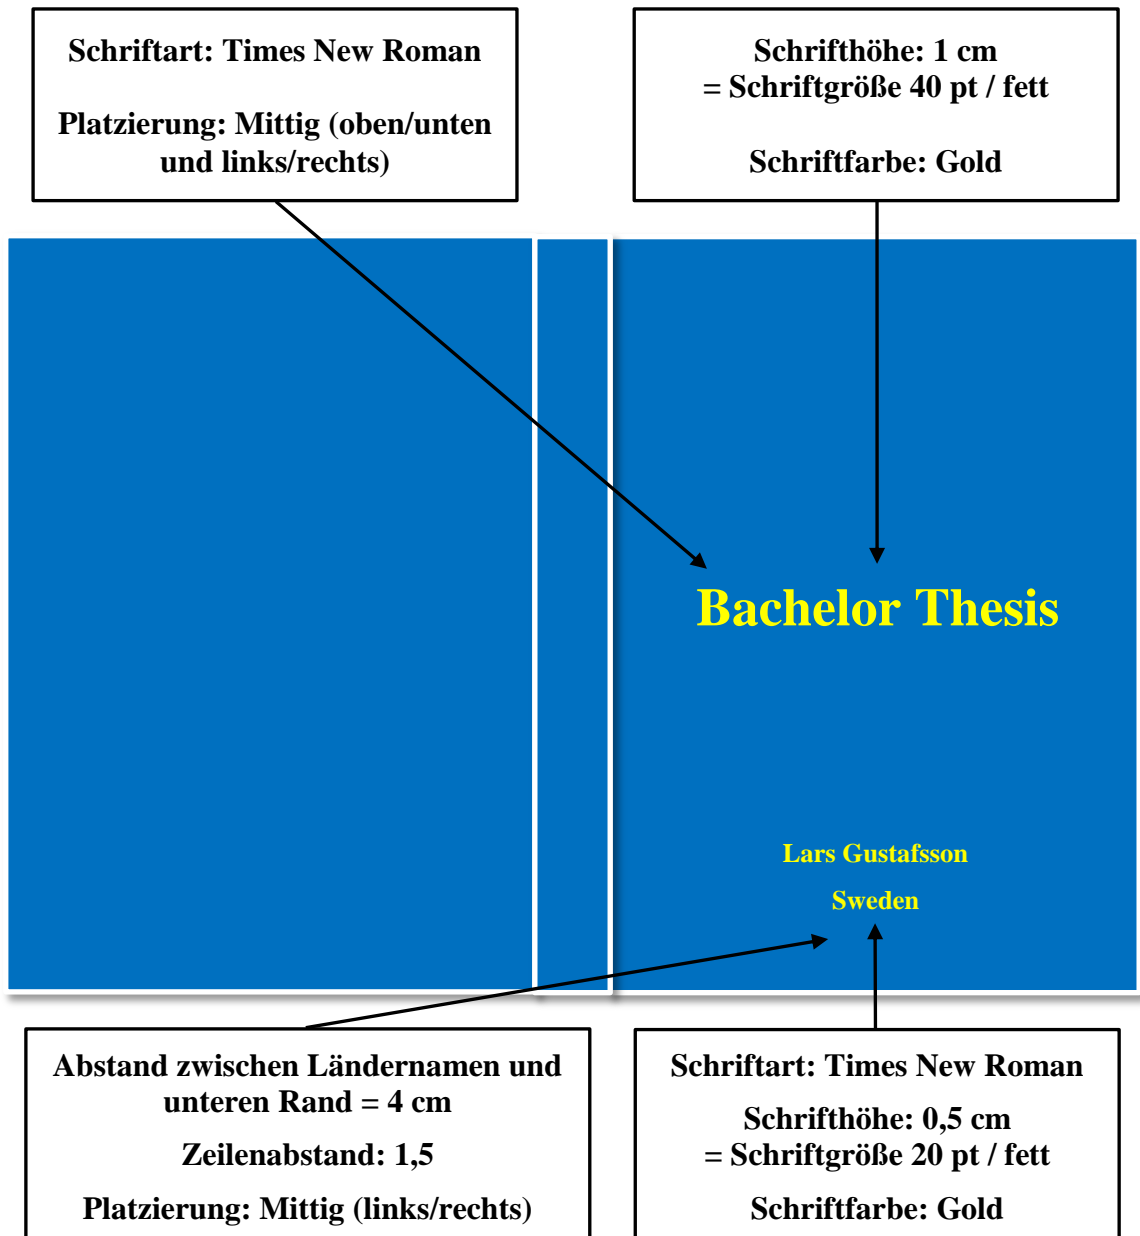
Schriftart: Times New Roman

Platzierung: Mittig (oben/unten und links/rechts)

Schrifthöhe: 1 cm
= Schriftgröße 40 pt / fett

Schriftfarbe: Gold

Bachelor Thesis

Lars Gustafsson

Sweden

Abstand zwischen Ländernamen und unteren Rand = 4 cm

Zeilenabstand: 1,5

Platzierung: Mittig (links/rechts)

Schriftart: Times New Roman

Schrifthöhe: 0,5 cm
= Schriftgröße 20 pt / fett

Schriftfarbe: Gold